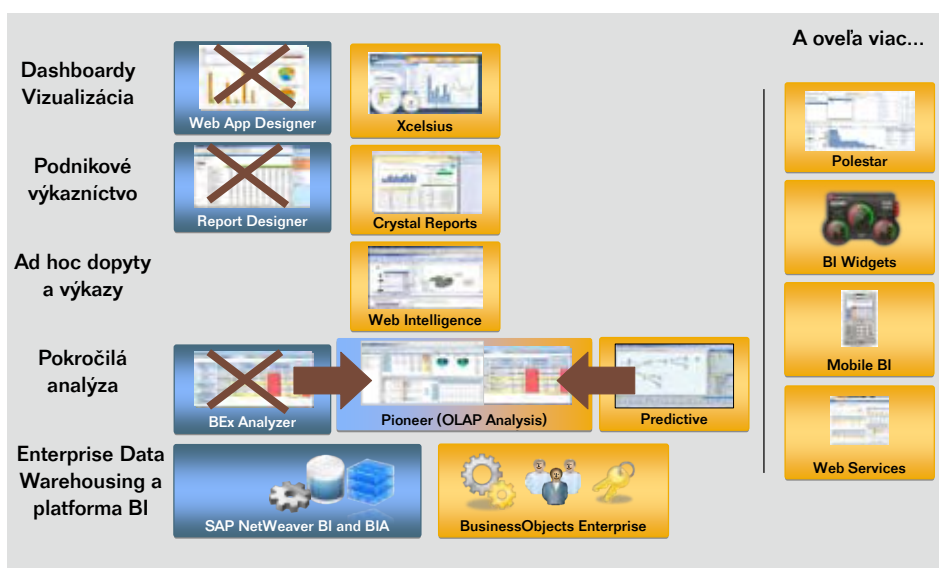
A oveľa viac...

Dashboardy Vizualizácia

Web App Designer

Xcelsius

Podnikové výkazníctvo

Report Designer

Crystal Reports

Ad hoc dopyty a výkazy

Web Intelligence

Pokročilá analýza

BEx Analyzer

Pioneer (OLAP Analysis)

Predictive

Enterprise Data Warehousing a platforma BI

SAP NetWeaver BI and BIA

BusinessObjects Enterprise

Polestar

BI Widgets

Mobile BI

Web Services